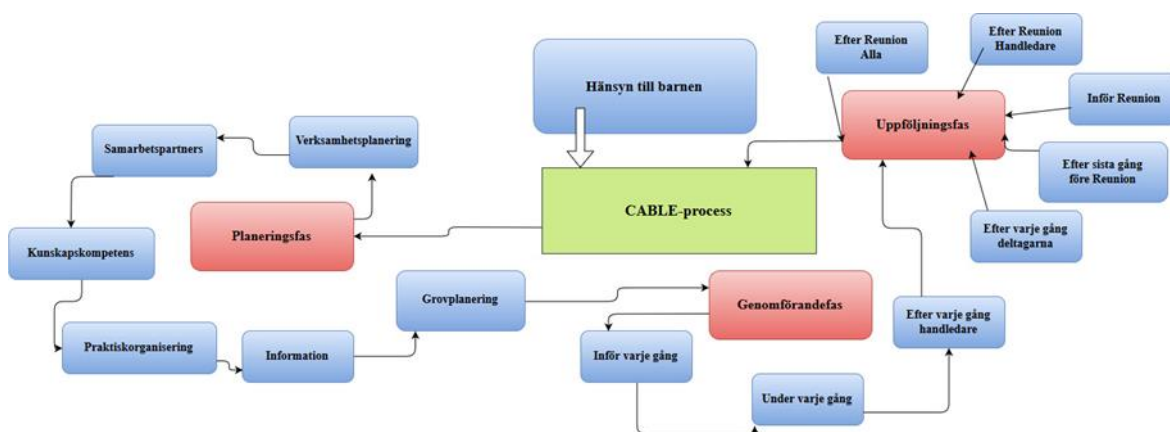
Hänsyn till barnen

Efter Reunion Alla

Efter Reunion Handledare

Uppföljningsfas

Inför Reunion

Samarbetspartners

Verksamhetsplanering

Efter sista gång före Reunion

CABLE-process

Planeringsfas

Efter varje gång deltagarna

Kunskapskompetens

Grovplanering

Genomförandefas

Efter varje gång handledare

Praktiskorganisering

Information

Inför varje gång

Under varje gång